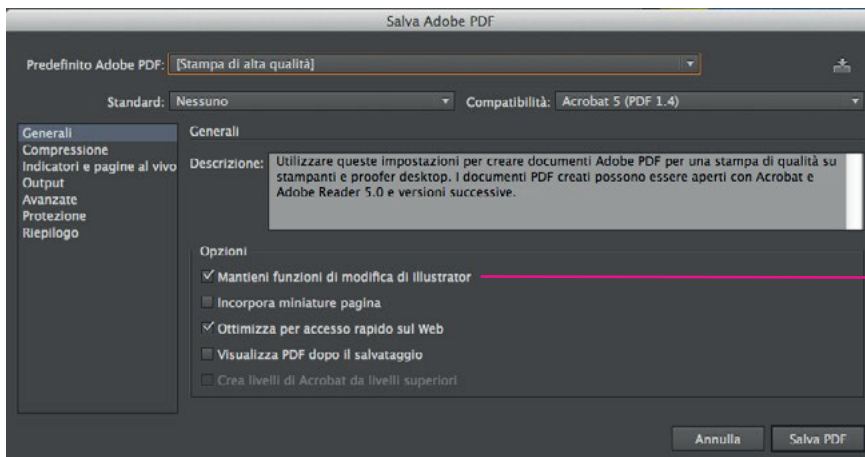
Salva Adobe PDF

Predefinito Adobe PDF: [Stampa di alta qualità]

Standard: Nessuno

Compatibilità: Acrobat 5 (PDF 1.4)

Generali
Compressione
Indicatori e pagine al vivo
Output
Avanzate
Protezione
Riepilogo

Generali

Descrizione: Utilizzare queste impostazioni per creare documenti Adobe PDF per una stampa di qualità su stampanti e proofer desktop. I documenti PDF creati possono essere aperti con Acrobat e Adobe Reader 5.0 e versioni successive.

Opzioni

Mantieni funzioni di modifica di Illustrator

Incorpora miniature pagina

Ottimizza per accesso rapido sul Web

Visualizza PDF dopo il salvataggio

Crea livelli di Acrobat da livelli superiori

Annulla

Salva PDF